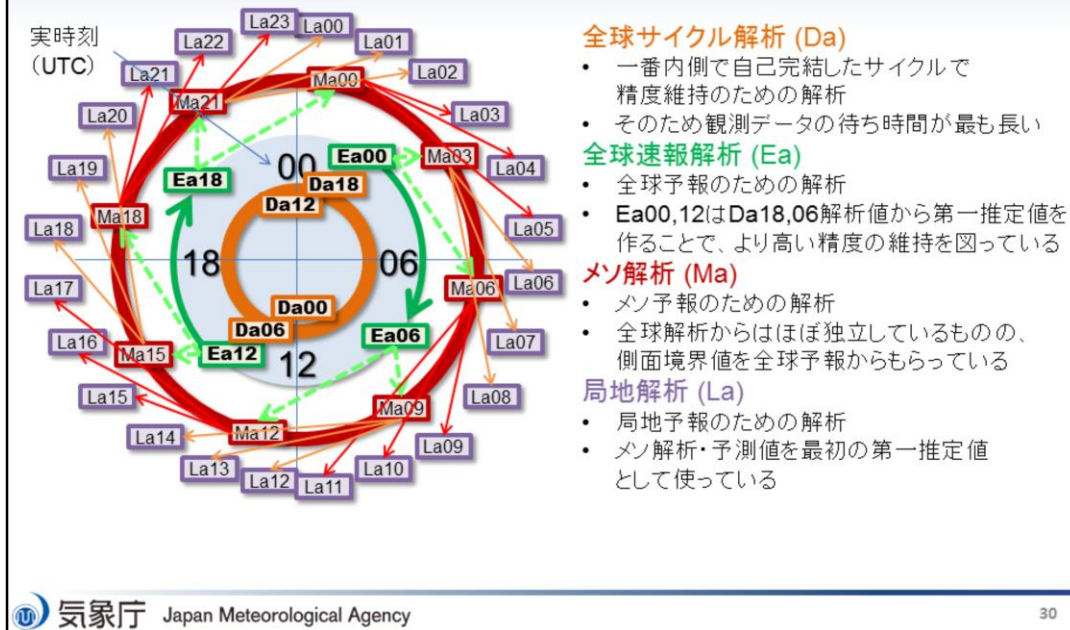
実時刻
(UTC)

La23 La00 La01 La02 La03 La04 La05 La06 La07 La08 La09 La10 La11 La12 La13 La14 La15 La16 La17 La18 La19 La20 La21 La22

Ma00 Ma03 Ma06 Ma09 Ma12 Ma15 Ma18 Ma21

Ea00 Ea06 Ea12 Ea18

Da18 Da12 Da00 Da06

00
06
12
18

全球サイクル解析 (Da)
• 一番内側で自己完結したサイクルで精度維持のための解析
• そのため観測データの待ち時間が最も長い

全球速報解析 (Ea)
• 全球予報のための解析
• Ea00,12はDa18,06解析値から第一推定値を作ることで、より高い精度の維持を図っている

メソ解析 (Ma)
• メソ予報のための解析
• 全球解析からはほぼ独立しているものの、側面境界値を全球予報からもらっている

局地解析 (La)
• 局地予報のための解析
• メソ解析・予測値を最初の第一推定値として使っている

気象庁 Japan Meteorological Agency

30